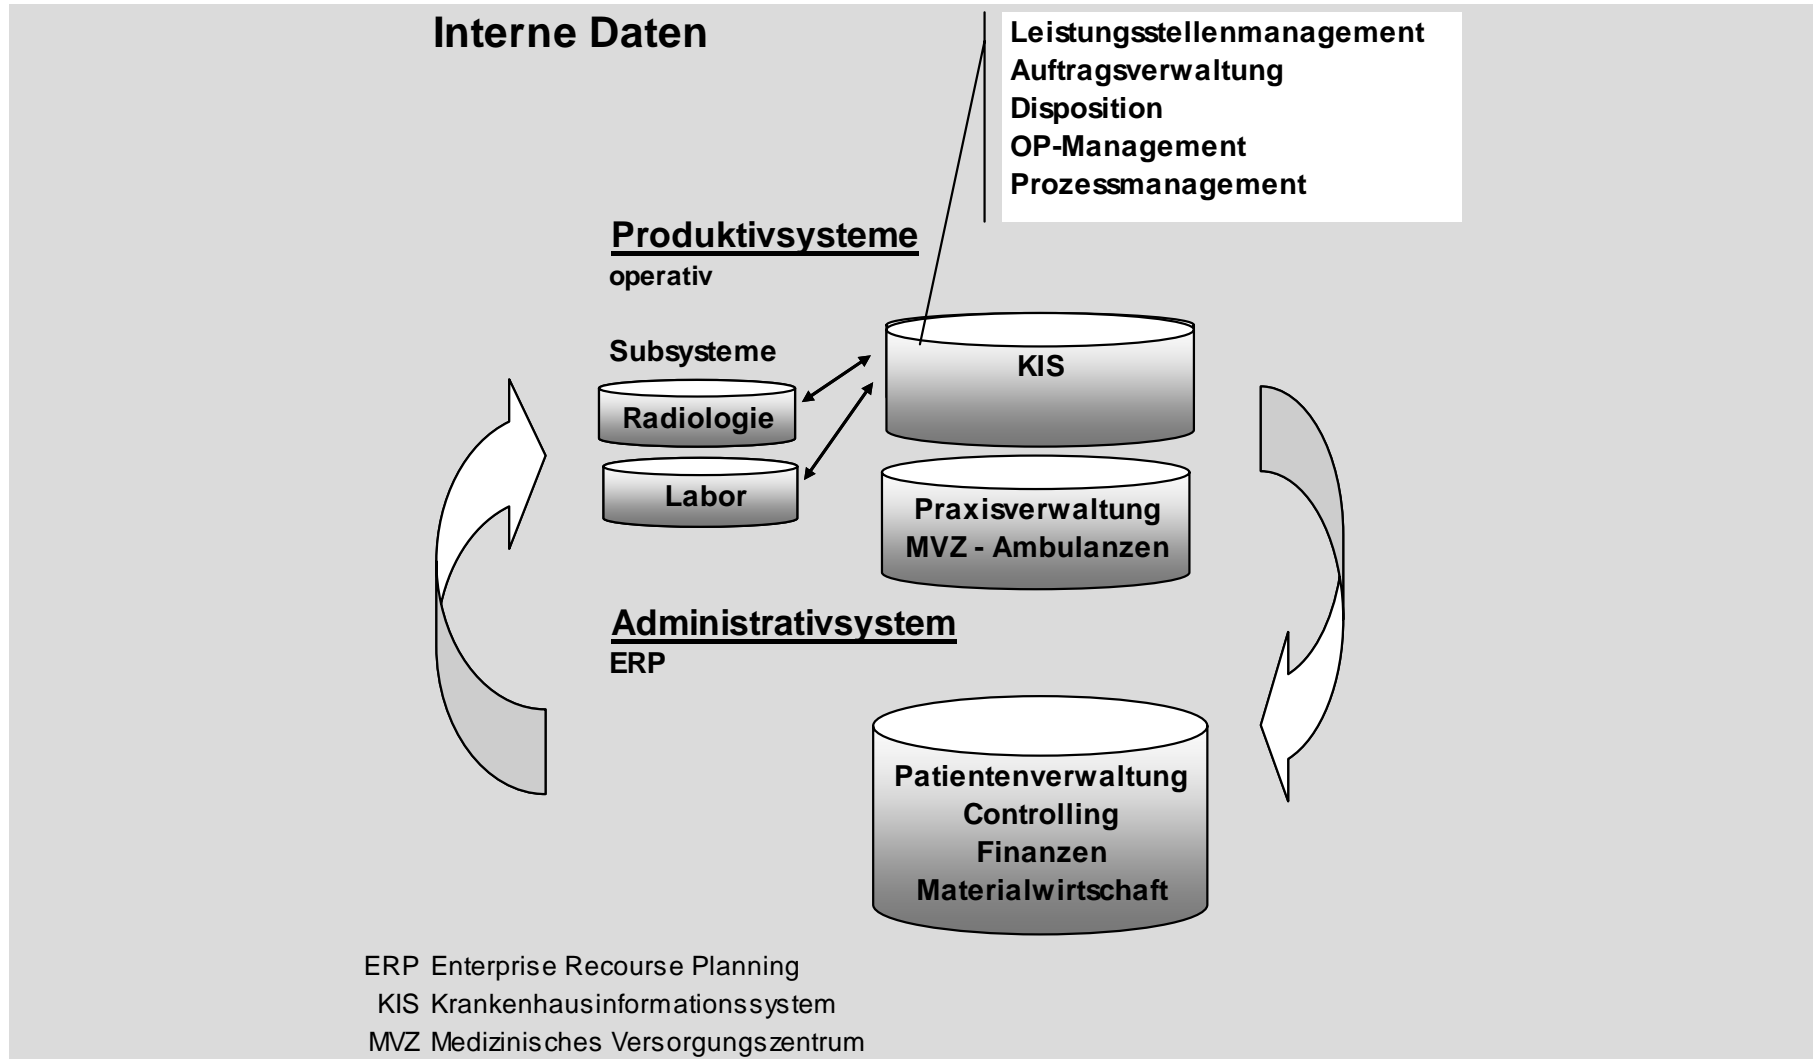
Interne Daten

Leistungsstellenmanagement
Auftragsverwaltung
Disposition
OP-Management
Prozessmanagement

Produktivsysteme
operativ

Subsysteme

Radiologie

Labor

KIS

Praxisverwaltung
MVZ - Ambulanzen

Administrativsystem
ERP

Patientenverwaltung
Controlling
Finanzen
Materialwirtschaft

ERP Enterprise Recourse Planning
KIS Krankenhausinformationssystem
MVZ Medizinisches Versorgungszentrum